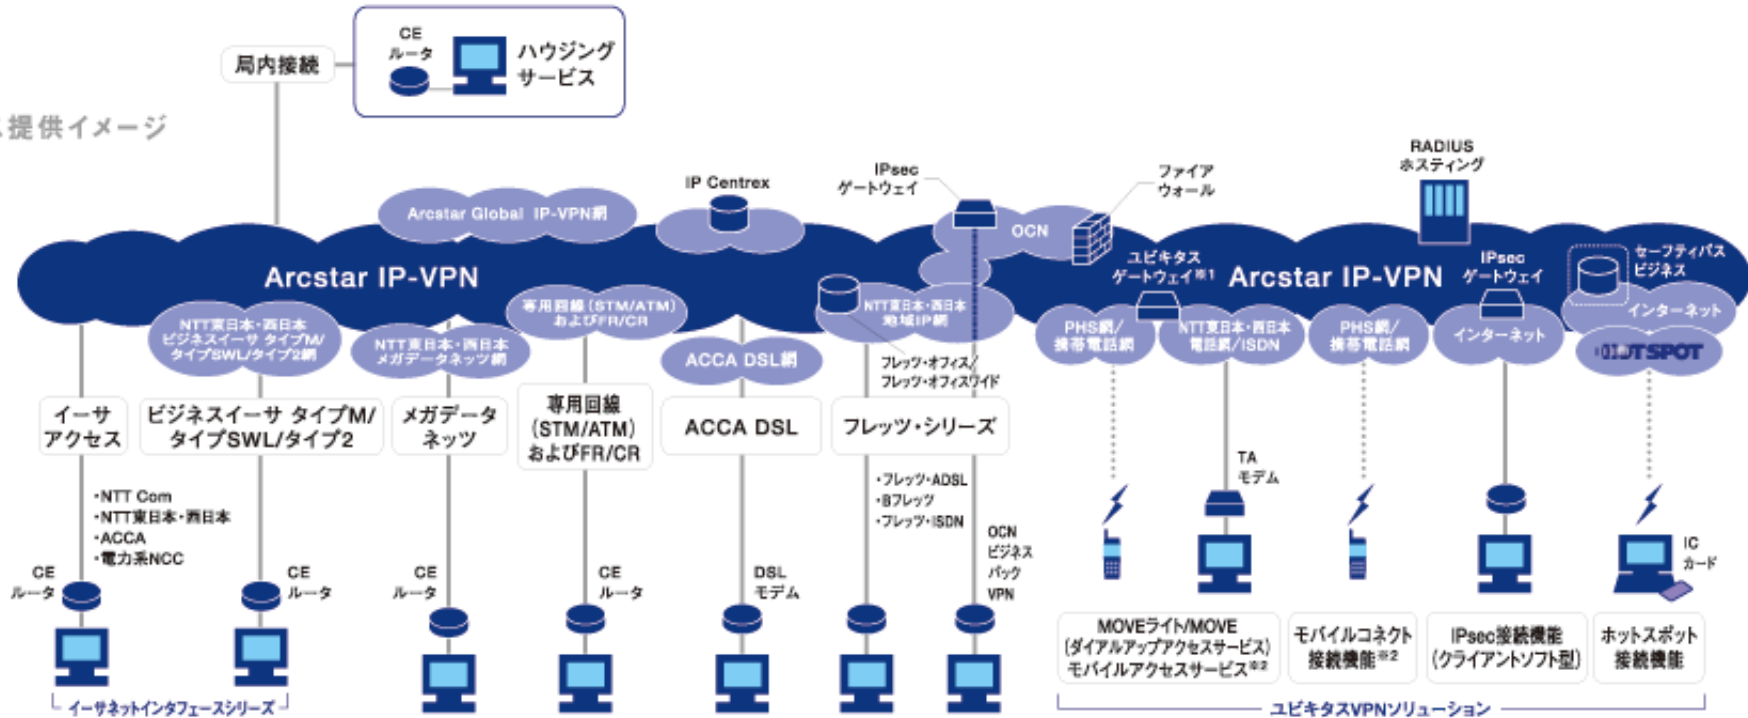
局内接続

CE
ルータ

ハウジング
サービス

提供イメージ

Arcstar Global IP-VPN網

IP Centrex

IPsec
ゲートウェイ

OCN

ファイア
ウォール

RADIUS
ホスティング

Arcstar IP-VPN

ユビキタス
ゲートウェイ※1

Arcstar IP-VPN

IPsec
ゲートウェイ

セーフティパス
ビジネス

インターネット

NTT東日本・西日本
ビジネスイーサ タイプM/
タイプSWL/タイプ2網

NTT東日本・西日本
メガデータネッツ網

専用回線（STM/ATM）
およびFR/CR

ACCA DSL網

NTT東日本・西日本
地域IP網

フレッツ・オフィス/
フレッツ・オフィスワイド

PHS網/
携帯電話網

NTT東日本・西日本
電話網/ISDN

PHS網/
携帯電話網

インターネット

HOTSPOT

イーサ
アクセス

ビジネスイーサ タイプM/
タイプSWL/タイプ2

メガデータ
ネッツ

専用回線
(STM/ATM)
およびFR/CR

ACCA DSL

フレッツ・シリーズ

・NTT Com
・NTT東日本・西日本
・ACCA
・電力系NCC

・フレッツ・ADSL
・Bフレッツ
・フレッツ・ISDN

TA
モデム

OCN
ビジネス
パック
VPN

IC
カード

CE
ルータ

CE
ルータ

CE
ルータ

CE
ルータ

DSL
モデム

イーサネットインタフェースシリーズ

MOVEライト/MOVE
（ダイアルアップアクセスサービス）
モバイルアクセスサービス※2

モバイルコネクト
接続機能※2

IPsec接続機能
（クライアントソフト型）

ホットスポット
接続機能

ユビキタスVPNソリューション